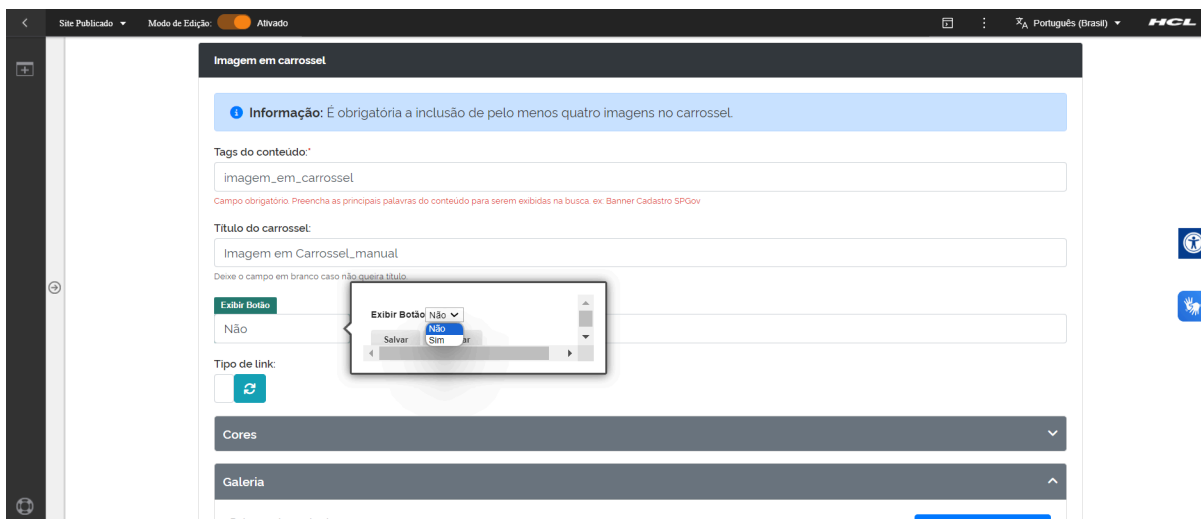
Site Publicado ▾ Modo de Edição: Ativado

Português (Brasil) ▾ HCL

Imagem em carrossel

Informação: É obrigatória a inclusão de pelo menos quatro imagens no carrossel.

Tags do conteúdo:*

imagem_em_carrossel

Campo obrigatório. Preencha as principais palavras do conteúdo para serem exibidas na busca. ex: Banner Cadastro SPGov

Título do carrossel:

Imagem em Carrossel_manual

Deixe o campo em branco caso não queira título

Exibir Botão

Não

Exibir Botão Não

Não
Sim

Salvar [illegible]r

Tipo de link:

Cores

Galeria